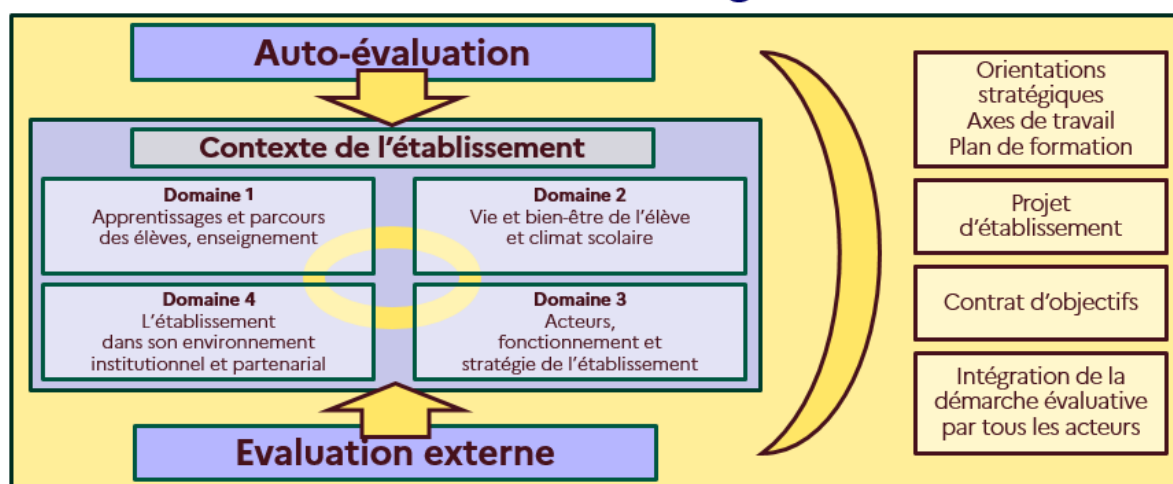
Auto-évaluation

Contexte de l'établissement

Domaine 1
Apprentissages et parcours des élèves, enseignement

Domaine 2
Vie et bien-être de l'élève et climat scolaire

Domaine 4
L'établissement dans son environnement institutionnel et partenarial

Domaine 3
Acteurs, fonctionnement et stratégie de l'établissement

Evaluation externe

Orientations stratégiques
Axes de travail
Plan de formation

Projet d'établissement

Contrat d'objectifs

Intégration de la démarche évaluative par tous les acteurs